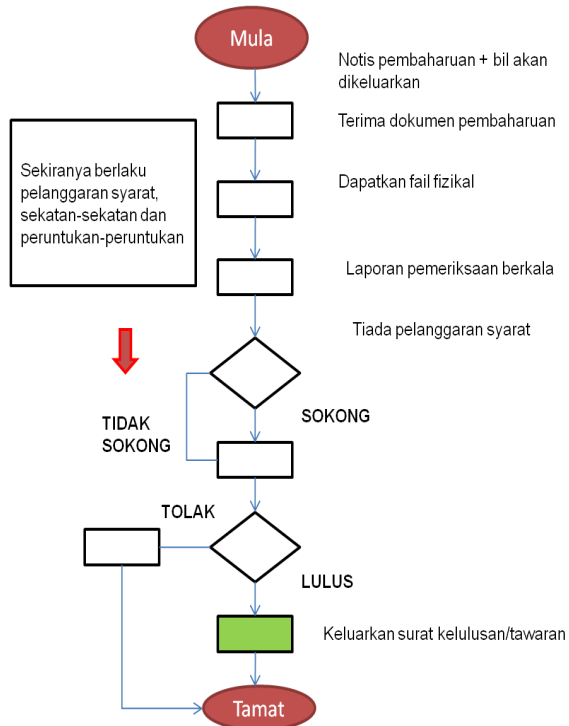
Mula

Notis pembaharuan + bil akan dikeluarkan

Terima dokumen pembaharuan

Sekiranya berlaku pelanggaran syarat, sekatan-sekatan dan peruntukan-peruntukan

Dapatkan fail fizikal

Laporan pemeriksaan berkala

Tiada pelanggaran syarat

TIDAK SOKONG

SOKONG

TOLAK

LULUS

Keluarkan surat kelulusan/tawaran

Tamat